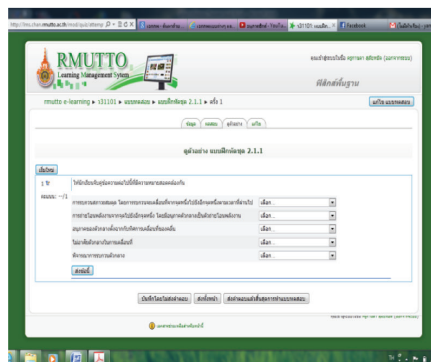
http://lms.rmutto.ac.th/mod/quiz/attemp

RMUTTO
Learning Management System

rmutto e-learning ▸ s31101 ▸ แบบทดสอบ ▸ แบบฝึกหัดชุด 2.1.1 ▸ ครั้ง 1

แก้ไข แบบทดสอบ

ข้อมูล | ผลสอบ | ดูตัวอย่าง | แก้ไข

ดูตัวอย่าง แบบฝึกหัดชุด 2.1.1

เริ่มใหม่

1 ข้อ
คะแนน: --/1

เลือก...
เลือก...
เลือก...
เลือก...
เลือก...

ส่งคำตอบ

บันทึกโดยไม่ส่งคำตอบ | ส่งทั้งหมด | ส่งคำตอบแล้วเสร็จสิ้นการทำแบบทดสอบ

Facebook